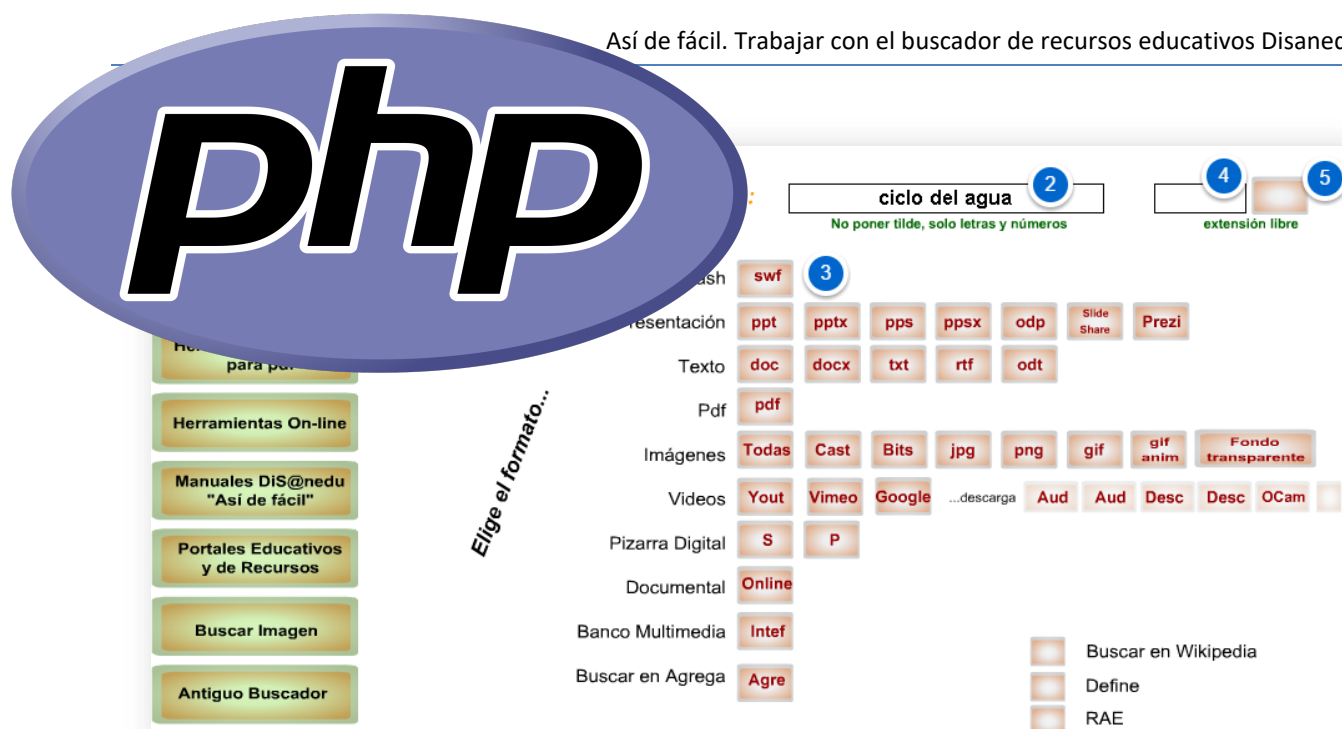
Así de fácil. Trabajar con el buscador de recursos educativos Disaned

php

ciclo del agua 2
No poner tilde, solo letras y números

4 5
extensión libre

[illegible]ash swf 3
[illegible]resentación ppt pptx pps ppsx odp Slide Share Prezi
Texto doc docx txt rtf odt
Pdf pdf
Imágenes Todas Cast Bits jpg png gif gif anim Fondo transparente
Videos Yout Vimeo Google ...descarga Aud Aud Desc Desc OCam
Pizarra Digital S P
Documental Online
Banco Multimedia Intef
Buscar en Agrega Agre

Elige el formato...

He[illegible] para p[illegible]
Herramientas On-line
Manuales DiS@nedu "Así de fácil"
Portales Educativos y de Recursos
Buscar Imagen
Antiguo Buscador

Buscar en Wikipedia
Define
RAE